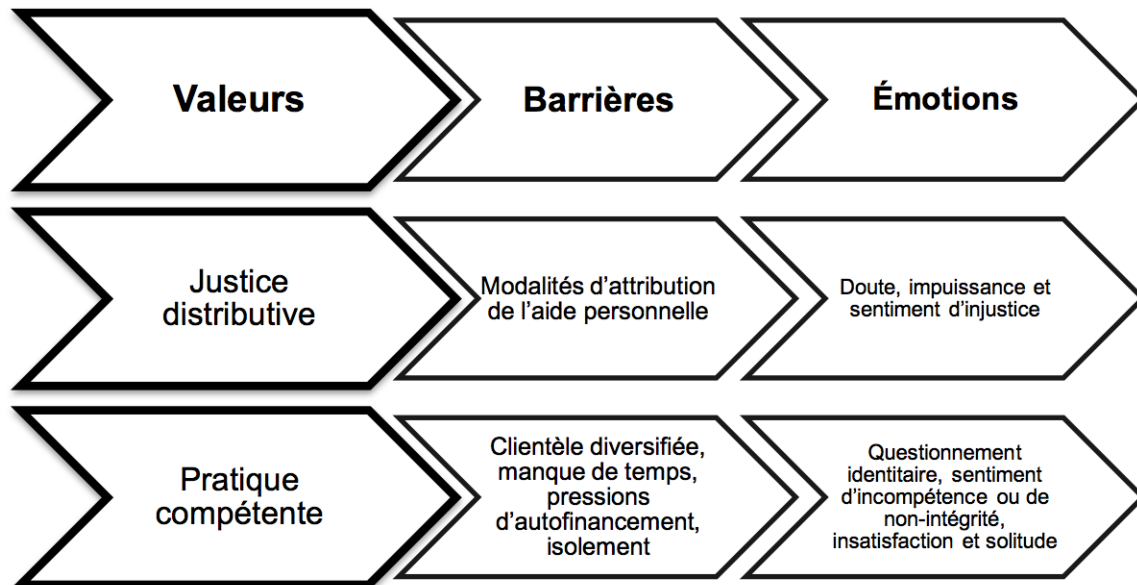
Valeurs

Barrières

Émotions

Justice distributive

Modalités d'attribution de l'aide personnelle

Doute, impuissance et sentiment d'injustice

Pratique compétente

Clientèle diversifiée, manque de temps, pressions d'autofinancement, isolement

Questionnement identitaire, sentiment d'incompétence ou de non-intégrité, insatisfaction et solitude